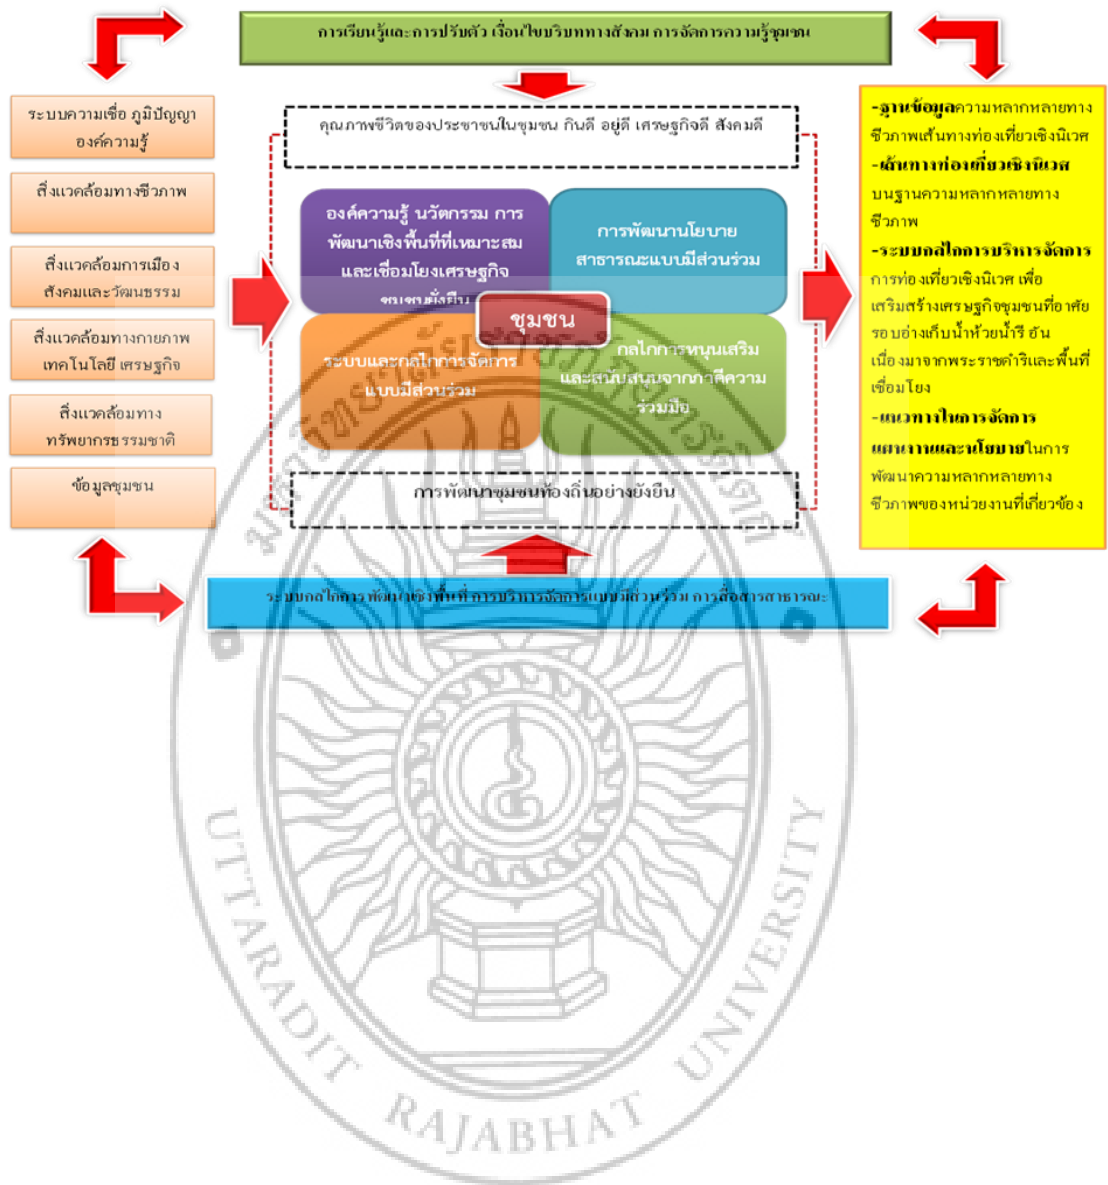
การเรียนรู้และการปรับตัว เงื่อนไขบริบททางสังคม การจัดการความรู้ชุมชน

ระบบความเชื่อ ภูมิปัญญา องค์ความรู้

สิ่งแวดล้อมทางชีวภาพ

สิ่งแวดล้อมการเมือง สังคมและวัฒนธรรม

สิ่งแวดล้อมทางกายภาพ เทคโนโลยี เศรษฐกิจ

สิ่งแวดล้อมทาง ทรัพยากรธรรมชาติ

ข้อมูลชุมชน

คุณภาพชีวิตของประชาชนในชุมชน กินดี อยู่ดี เศรษฐกิจดี สังคมดี

องค์ความรู้ นวัตกรรม การพัฒนาเชิงพื้นที่ที่เหมาะสม และเชื่อมโยงเศรษฐกิจ ชุมชนยั่งยืน

การพัฒนานโยบาย สาธารณะแบบมีส่วนร่วม

ชุมชน

ระบบและกลไกการจัดการ แบบมีส่วนร่วม

กลไกการหนุนเสริม และสนับสนุนจากภาคีความ ร่วมมือ

การพัฒนาชุมชนท้องถิ่นอย่างยั่งยืน

-ฐานข้อมูลความหลากหลายทางชีวภาพเส้นทางท่องเที่ยวเชิงนิเวศ
-เส้นทางท่องเที่ยวเชิงนิเวศ บนฐานความหลากหลายทางชีวภาพ
-ระบบกลไกการบริหารจัดการ การท่องเที่ยวเชิงนิเวศ เพื่อเสริมสร้างเศรษฐกิจชุมชนที่อาศัยรอบอ่างเก็บน้ำห้วยน้ำรี อันเนื่องมาจากพระราชดำริและพื้นที่เชื่อมโยง
-แนวทางในการจัดการแผนงานและนโยบายในการพัฒนาความหลากหลายทางชีวภาพของหน่วยงานที่เกี่ยวข้อง

ระบบกลไกการพัฒนาเชิงพื้นที่ การบริหารจัดการแบบมีส่วนร่วม การสื่อสารสาธารณะ

UTTARADIT RAJABHAT UNIVERSITY